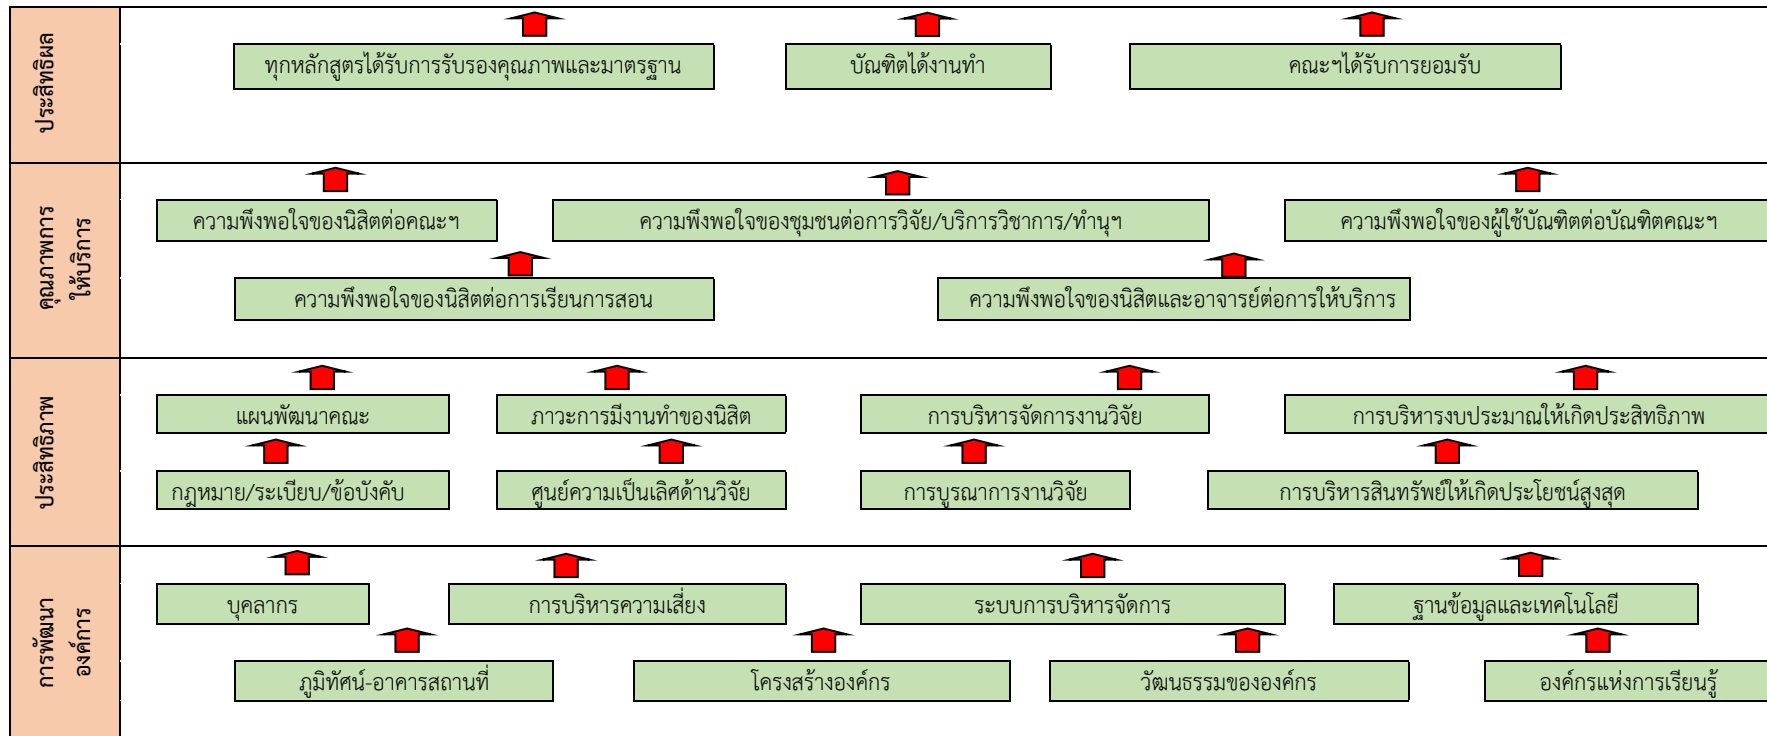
ประสิทธิผล

ทุกหลักสูตรได้รับการรับรองคุณภาพและมาตรฐาน

บัณฑิตได้งานทำ

คณะฯได้รับการยอมรับ

คุณภาพการให้บริการ

ความพึงพอใจของนิสิตต่อคณะฯ

ความพึงพอใจของชุมชนต่อการวิจัย/บริการวิชาการ/ทำนุฯ

ความพึงพอใจของผู้ใช้บัณฑิตต่อบัณฑิตคณะฯ

ความพึงพอใจของนิสิตต่อการเรียนการสอน

ความพึงพอใจของนิสิตและอาจารย์ต่อการให้บริการ

ประสิทธิภาพ

แผนพัฒนาคณะ

ภาวะการมีงานทำของนิสิต

การบริหารจัดการงานวิจัย

การบริหารงบประมาณให้เกิดประสิทธิภาพ

กฎหมาย/ระเบียบ/ข้อบังคับ

ศูนย์ความเป็นเลิศด้านวิจัย

การบูรณาการงานวิจัย

การบริหารสินทรัพย์ให้เกิดประโยชน์สูงสุด

การพัฒนาองค์การ

บุคลากร

การบริหารความเสี่ยง

ระบบการบริหารจัดการ

ฐานข้อมูลและเทคโนโลยี

ภูมิทัศน์-อาคารสถานที่

โครงสร้างองค์กร

วัฒนธรรมขององค์กร

องค์กรแห่งการเรียนรู้